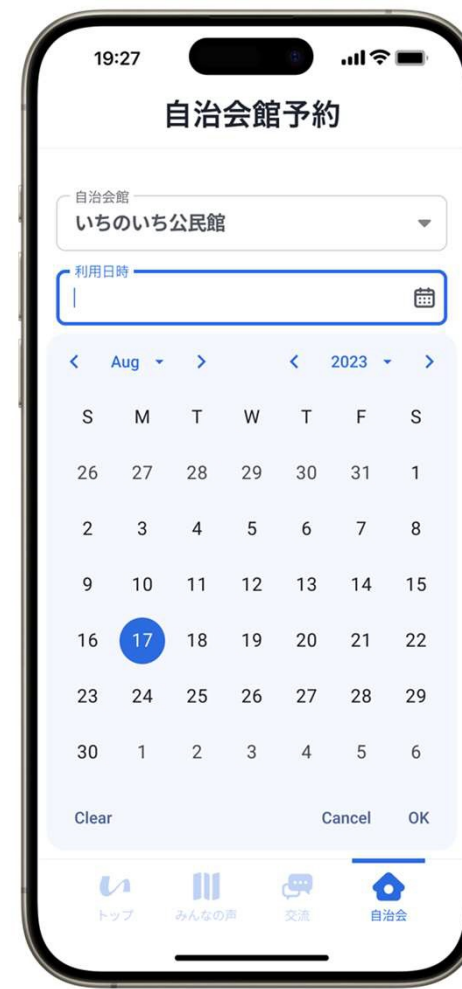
19:27

自治会館予約

自治会館
いちのいち公民館

利用日時

Aug 2023

| S | M | T | W | T | F | S |
|---|---|---|---|---|---|---|
| 26 | 27 | 28 | 29 | 30 | 31 | 1 |
| 2 | 3 | 4 | 5 | 6 | 7 | 8 |
| 9 | 10 | 11 | 12 | 13 | 14 | 15 |
| 16 | 17 | 18 | 19 | 20 | 21 | 22 |
| 23 | 24 | 25 | 26 | 27 | 28 | 29 |
| 30 | 1 | 2 | 3 | 4 | 5 | 6 |

Clear Cancel OK

トップ みんなの声 交流 自治会